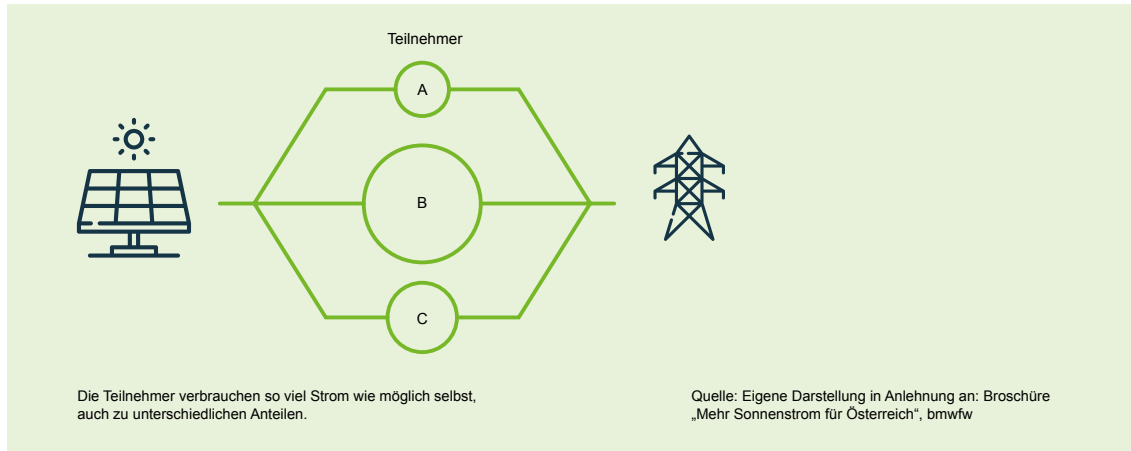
Teilnehmer

A

B

C

Die Teilnehmer verbrauchen so viel Strom wie möglich selbst, auch zu unterschiedlichen Anteilen.

Quelle: Eigene Darstellung in Anlehnung an: Broschüre „Mehr Sonnenstrom für Österreich“, bmwfw